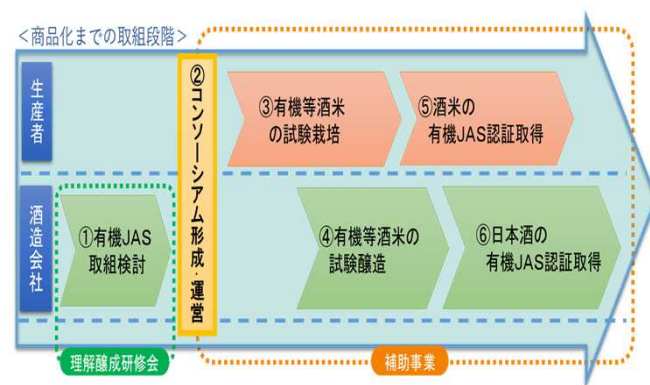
<商品化までの取組段階>

生産者

②コンソーシアム形成・運営

③有機等酒米の試験栽培

⑤酒米の有機JAS認証取得

酒造会社

①有機JAS取組検討

④有機等酒米の試験醸造

⑥日本酒の有機JAS認証取得

理解醸成研修会

補助事業